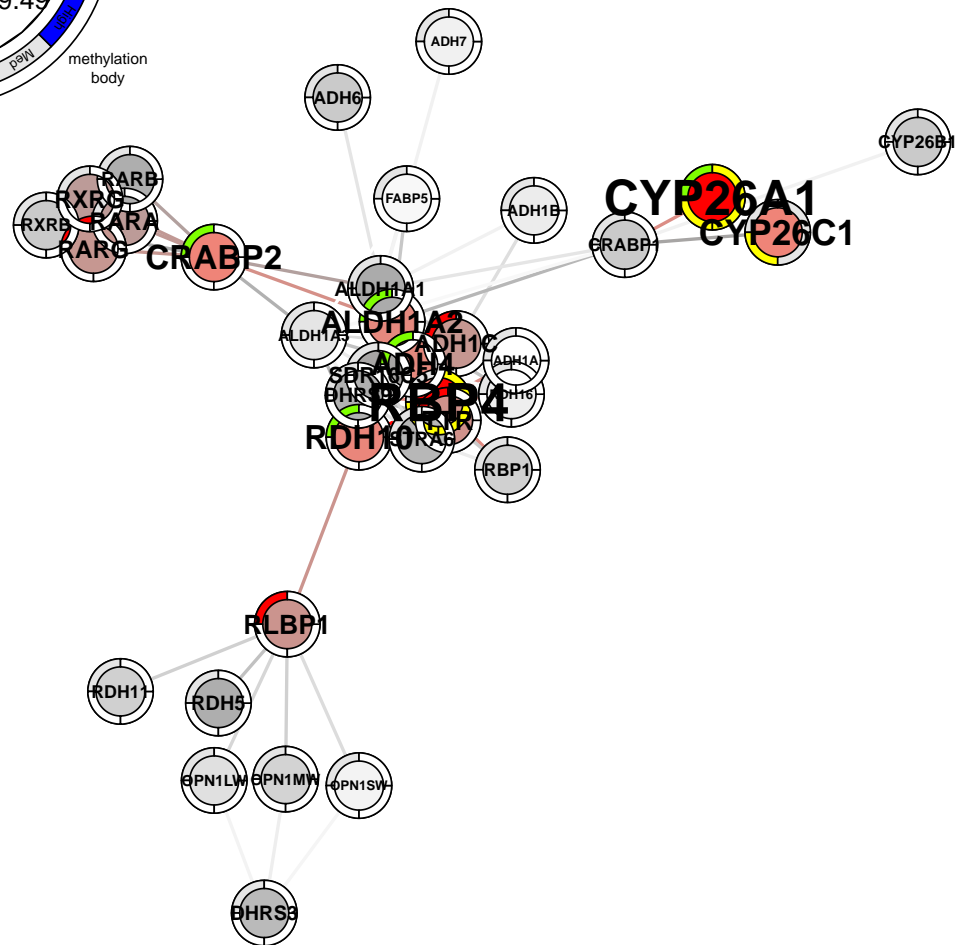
9.49
Med
methylation body
ADH7
ADH6
CYP26B1
FABP5
ADH1B
CYP26A1
CYP26C1
RARB
RXRG
RXRB
RARA
RARG
CRABP2
CRABP1
ALDH1A1
ALDH1A2
ALDH1A3
ADH1C
ADH4
ADH1A
SDR16C5
DHRS9
RBP4
DH16
RDH10
STRA6
RBP1
RLBP1
RDH11
RDH5
OPN1LW
OPN1MW
OPN1SW
DHRS3